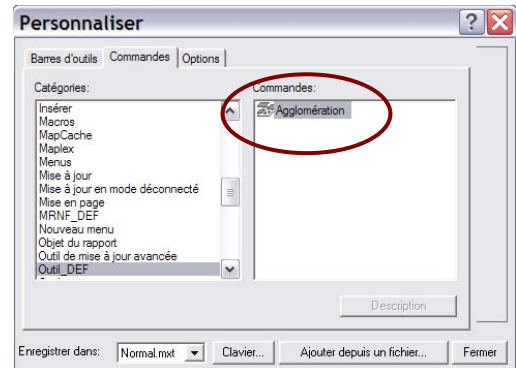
Personnaliser

Barres d'outils | Commandes | Options

Catégories:

Insérer
Macros
MapCache
Maplex
Menus
Mise à jour
Mise à jour en mode déconnecté
Mise en page
MRNF_DEF
Nouveau menu
Objet du rapport
Outil de mise à jour avancée
Outil_DEF

Commandes:

Agglomération

Description

Enregistrer dans: Normal.mxt

Clavier...

Ajouter depuis un fichier...

Fermer